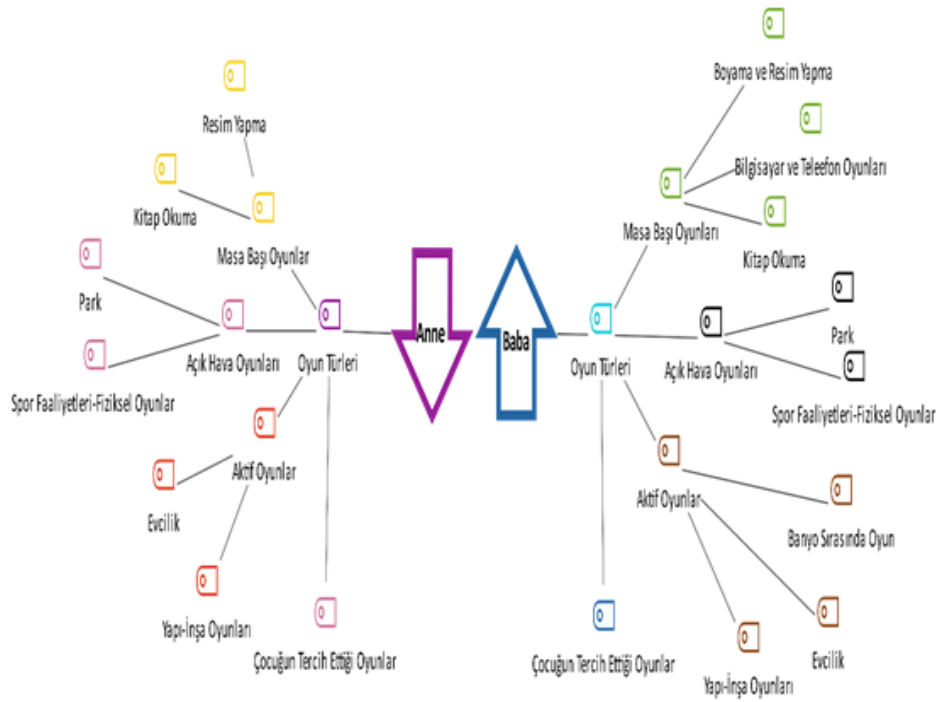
Resim Yapma

Kitap Okuma

Masa Başı Oyunlar

Park

Açık Hava Oyunları

Oyun Türleri

Spor Faaliyetleri-Fiziksel Oyunlar

Aktif Oyunlar

Evcilik

Yapı-İnşa Oyunları

Çocuğun Tercih Ettiği Oyunlar

Anne

Baba

Boyama ve Resim Yapma

Bilgisayar ve Teleefon Oyunları

Masa Başı Oyunları

Kitap Okuma

Park

Oyun Türleri

Açık Hava Oyunları

Spor Faaliyetleri-Fiziksel Oyunlar

Aktif Oyunlar

Banyo Sırasında Oyun

Çocuğun Tercih Ettiği Oyunlar

Evcilik

Yapı-İnşa Oyunları